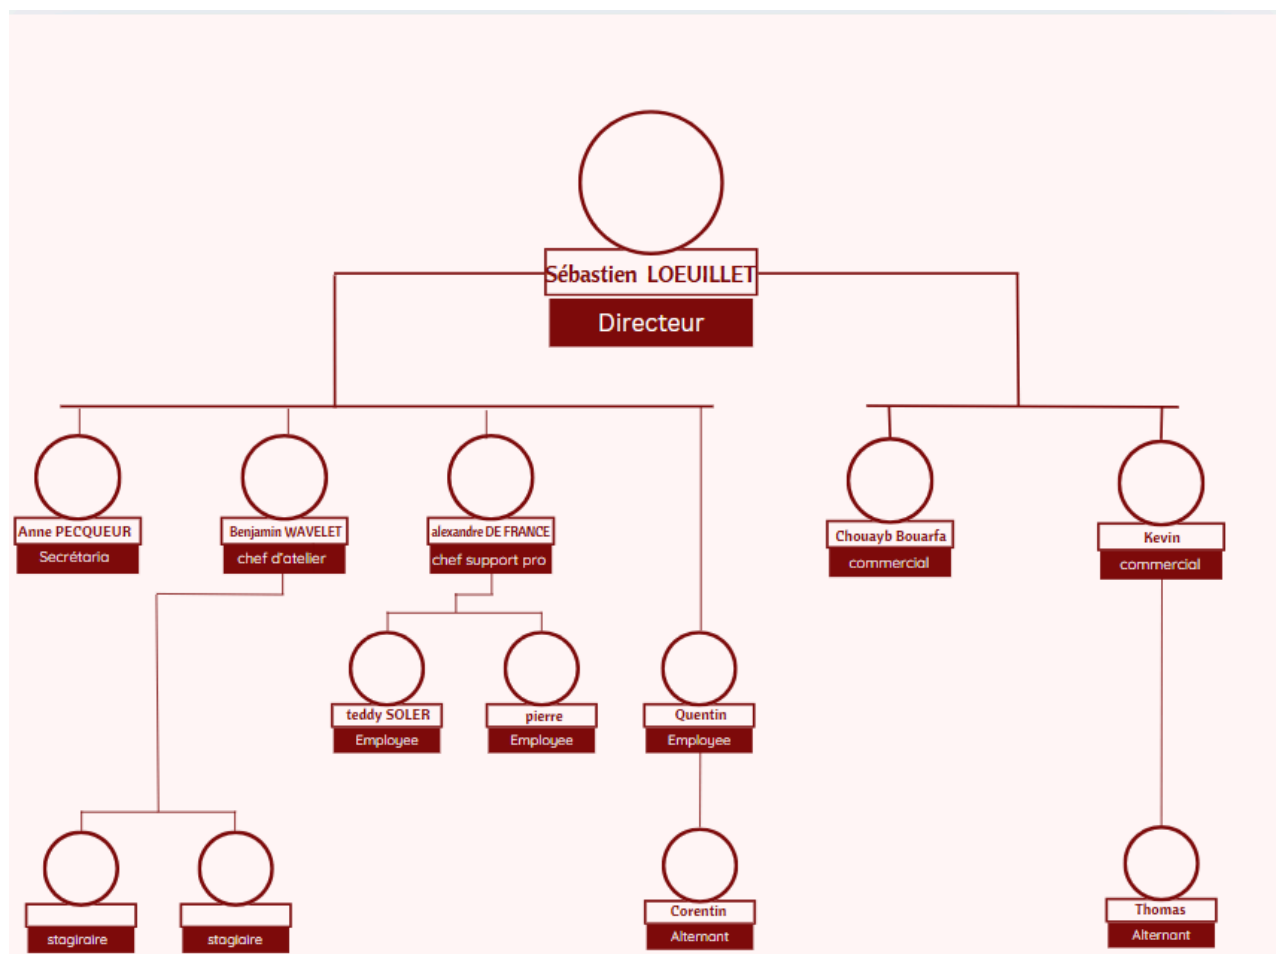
Sébastien LOEUILLET
Directeur

Anne PECQUEUR
Secrétaria

Benjamin WAVELET
chef d'atelier

alexandre DE FRANCE
chef support pro

Chouayb Bouarfa
commercial

Kevin
commercial

teddy SOLER
Employee

pierre
Employee

Quentin
Employee

stagiraire

stagiaire

Corentin
Alternant

Thomas
Alternant